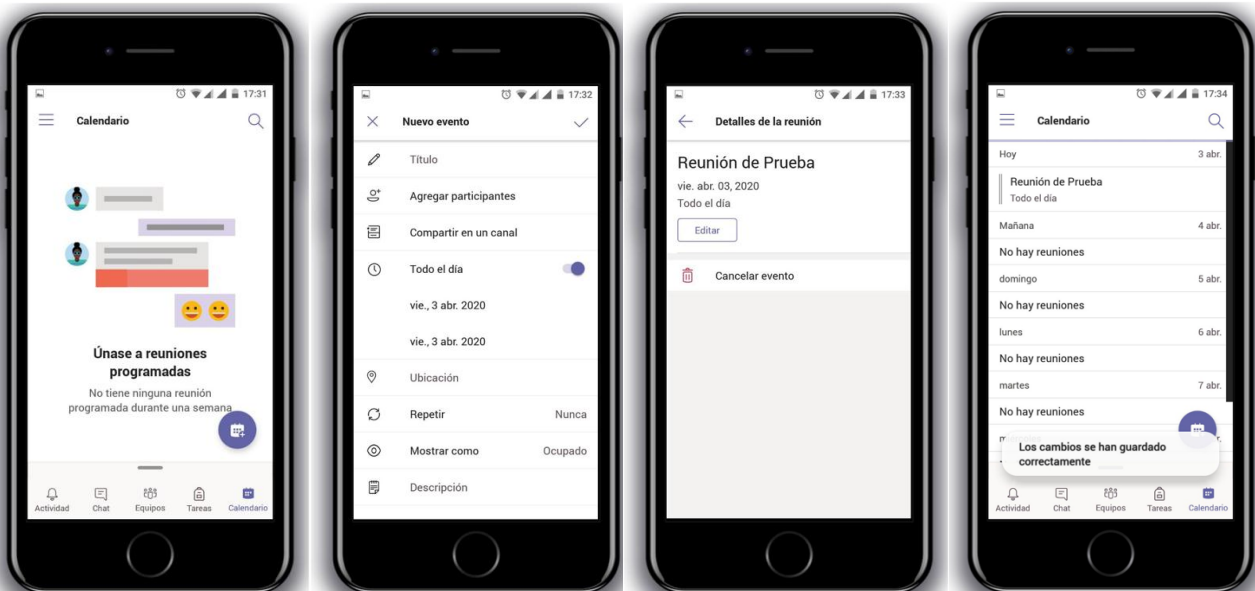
17:31

Calendario

Únase a reuniones programadas

No tiene ninguna reunión programada durante una semana

Actividad
Chat
Equipos
Tareas
Calendario

17:32

Nuevo evento

Título

Agregar participantes

Compartir en un canal

Todo el día

vie., 3 abr. 2020

vie., 3 abr. 2020

Ubicación

Repetir
Nunca

Mostrar como
Ocupado

Descripción

17:33

Detalles de la reunión

Reunión de Prueba

vie. abr. 03, 2020

Todo el día

Editar

Cancelar evento

17:34

Calendario

Hoy
3 abr.

Reunión de Prueba
Todo el día

Mañana
4 abr.

No hay reuniones

domingo
5 abr.

No hay reuniones

lunes
6 abr.

No hay reuniones

martes
7 abr.

No hay reuniones

Los cambios se han guardado correctamente

Actividad
Chat
Equipos
Tareas
Calendario